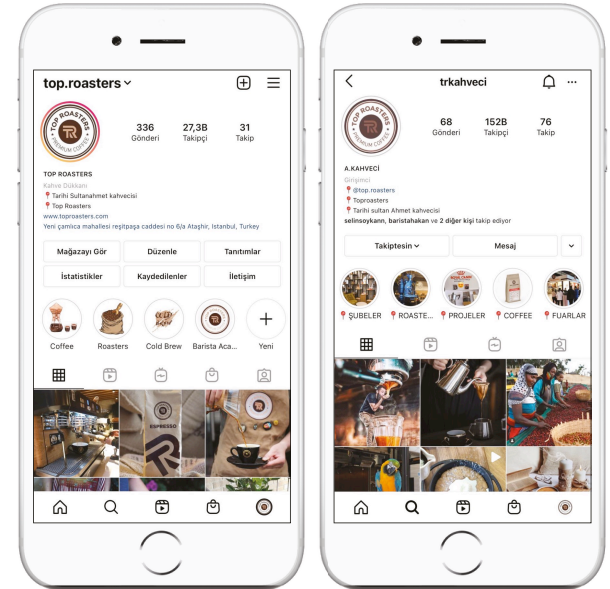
top.roasters

336 Gönderi
27,3B Takipçi
31 Takip

TOP ROASTERS
Kahve Dükkanı
📍 Tarihi Sultanahmet kahvecisi
📍 Top Roasters
www.toproasters.com
Yeni çamlıca mahallesi reşitpaşa caddesi no 6/a Ataşhir, Istanbul, Turkey

Mağazayı Gör
Düzenle
Tanıtımlar
İstatistikler
Kaydedilenler
İletişim

Coffee
Roasters
Cold Brew
Barista Aca...
Yeni

trkahveci

68 Gönderi
152B Takipçi
76 Takip

A.KAHVECİ
Girişimci
📍 @top.roasters
📍 Toproasters
📍 Tarihi Sultan Ahmet kahvecisi
selinsoykann, baristahakan ve 2 diğer kişi takip ediyor

Takiptesin
Mesaj

📍 ŞUBELER
📍 ROASTE...
📍 PROJELER
📍 COFFEE
📍 FUARLAR